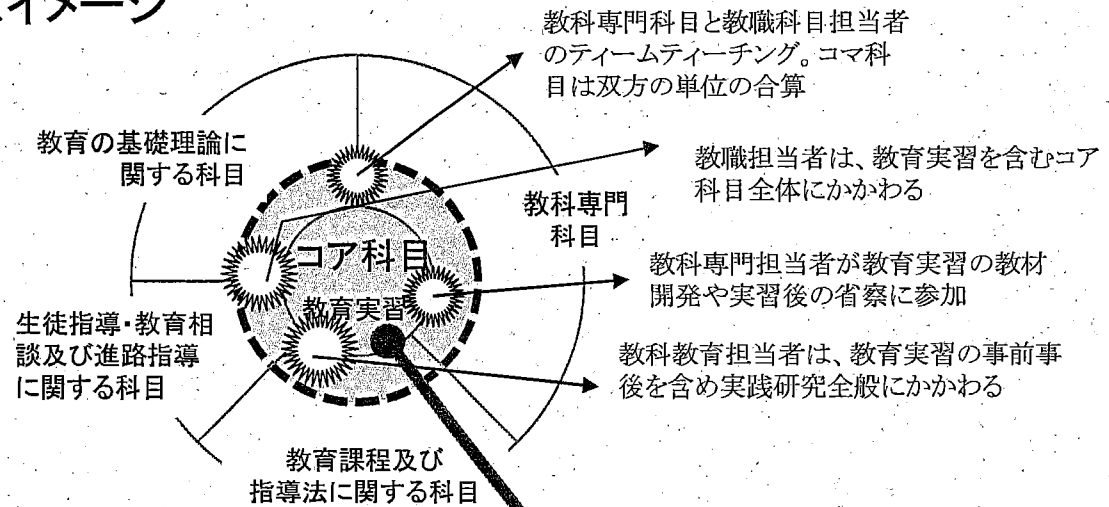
イメージ

教科専門科目と教職科目担当者のティームティーチング。コマ科目は双方の単位の合算

教育の基礎理論に関する科目

教職担当者は、教育実習を含むコア科目全体にかかわる

教科専門科目

コア科目

教育実習

教科専門担当者が教育実習の教材開発や実習後の省察に参加

生徒指導・教育相談及び進路指導に関する科目

教科教育担当者は、教育実習の事前事後を含め実践研究全般にかかわる

教育課程及び指導法に関する科目